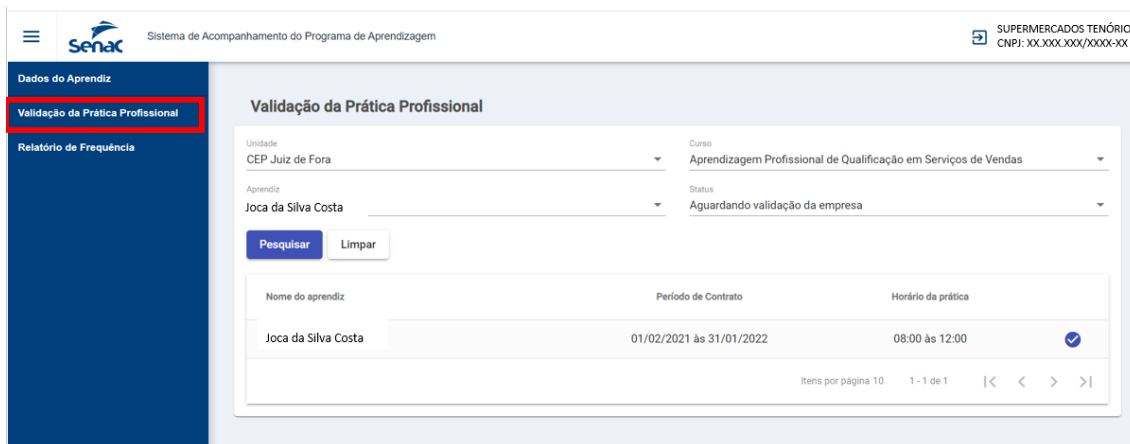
Senac Sistema de Acompanhamento do Programa de Aprendizagem

SUPERMERCADOS TENÓRIO
CNPJ: XX.XXX.XXX/XXXX-XX

Dados do Aprendiz
Validação da Prática Profissional
Relatório de Frequência

Validação da Prática Profissional

Unidade
CEP Juiz de Fora

Curso
Aprendizagem Profissional de Qualificação em Serviços de Vendas

Aprendiz
Joca da Silva Costa

Status
Aguardando validação da empresa

Pesquisar Limpar

| Nome do aprendiz | Período de Contrato | Horário da prática | |
|---|---|---|---|
| Joca da Silva Costa | 01/02/2021 às 31/01/2022 | 08:00 às 12:00 | |

Itens por página 10 1 - 1 de 1